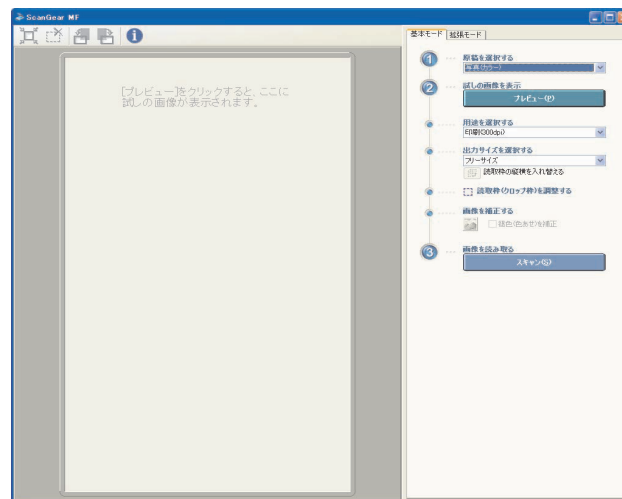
ScanGear MF

基本モード | 拡張モード

[プレビュー]をクリックすると、ここに試しの画像が表示されます。

1 原稿を選択する
写真(カラー)

2 試しの画像を表示
プレビュー(P)

用途を選択する
印刷(300dpi)

出力サイズを選択する
フリーサイズ
読取枠の縦横を入れ替える

読取枠(クロップ枠)を調整する

画像を補正する
褪色(色あせ)を補正

3 画像を読み取る
スキャン(S)